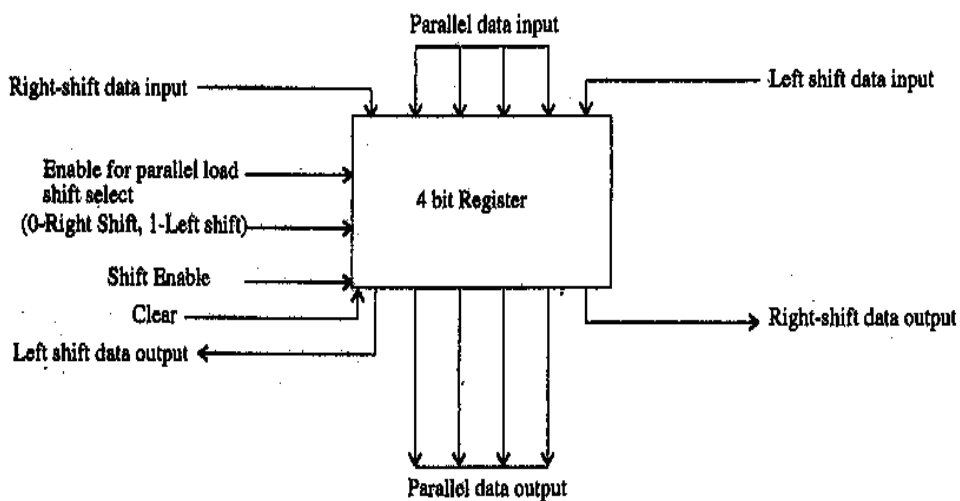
Parallel data input

Right-shift data input

Left shift data input

Enable for parallel load

shift select

(0-Right Shift, 1-Left shift)

4 bit Register

Shift Enable

Clear

Left shift data output

Right-shift data output

Parallel data output